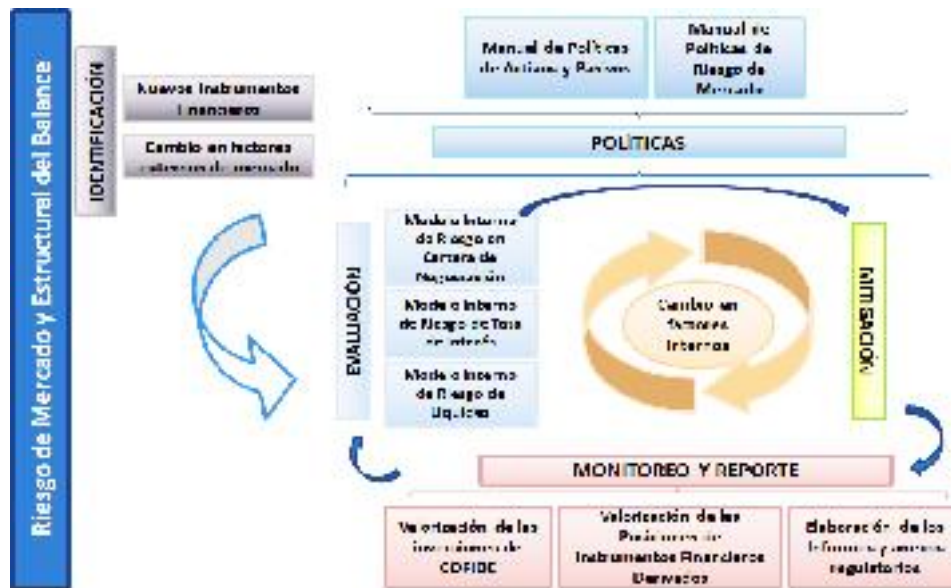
Riesgo de Mercado y Estructural del Balance

IDENTIFICACIÓN

Nuevos Instrumentos Financieros

Cambio en factores externos de mercado

Manual de Políticas de Activos y Pasivos

Manual de Políticas de Riesgo de Mercado

POLÍTICAS

EVALUACIÓN

Modelo Interno de Riesgo en Cartera de Negociación

Modelo Interno de Riesgo de Tasa de Interés

Modelo Interno de Riesgo de Liquidez

Cambio en factores internos

MITIGACIÓN

MONITOREO Y REPORTE

Valorización de las inversiones de COFIDE

Valorización de las Posiciones de Instrumentos Financieros Derivados

Elaboración de los informes y anexos regulatorios